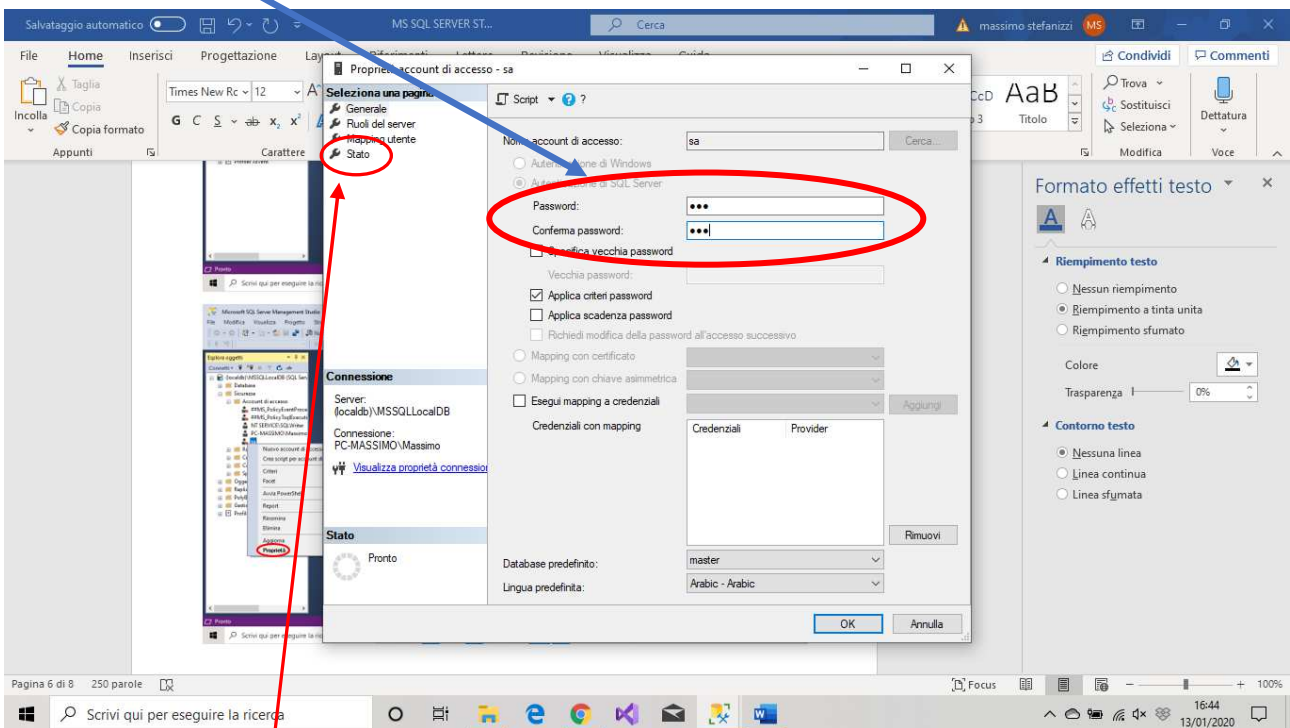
Salvataggio automatico MS SQL SERVER ST... Cerca massimo stefanizzi MS

File Home Inserisci Progettazione Layout Riferimenti Lettere Revisione Visualizza Guida Condividi Commenti

Incolla Taglia Copia Copia formato Appunti

Times New Rc 12 Carattere

AaB Titolo Trova Sostituisci Seleziona Modifica Dettatura Voce

Proprietà account di accesso - sa

Seleziona una pagina
Generale
Ruoli del server
Mapping utente
Stato

Script ?

Nome account di accesso: sa Cerca...
Autenticazione di Windows
Autenticazione di SQL Server
Password: •••
Conferma password: •••
Specifica vecchia password
Vecchia password:
Applica criteri password
Applica scadenza password
Richiedi modifica della password all'accesso successivo
Mapping con certificato
Mapping con chiave asimmetrica
Esegui mapping a credenziali Aggiungi
Credenziali con mapping
| Credenziali | Provider |
|---|---|
Rimuovi

Connessione
Server:
(localdb)\MSSQLLocalDB
Connessione:
PC-MASSIMO\Massimo
Visualizza proprietà connessione

Stato
Pronto

Database predefinito: master
Lingua predefinita: Arabic - Arabic

OK Annulla

Formato effetti testo
Riempimento testo
Nessun riempimento
Riempimento a tinta unita
Riempimento sfumato
Colore
Trasparenza 0%
Contorno testo
Nessuna linea
Linea continua
Linea sfumata

Pronto
Scrivi qui per eseguire la ricerca
Microsoft SQL Server Management Studio
Esplora oggetti
Proprietà
Pronto
Scrivi qui per eseguire la ricerca

Pagina 6 di 8 250 parole Focus 100%

Scrivi qui per eseguire la ricerca 16:44 13/01/2020